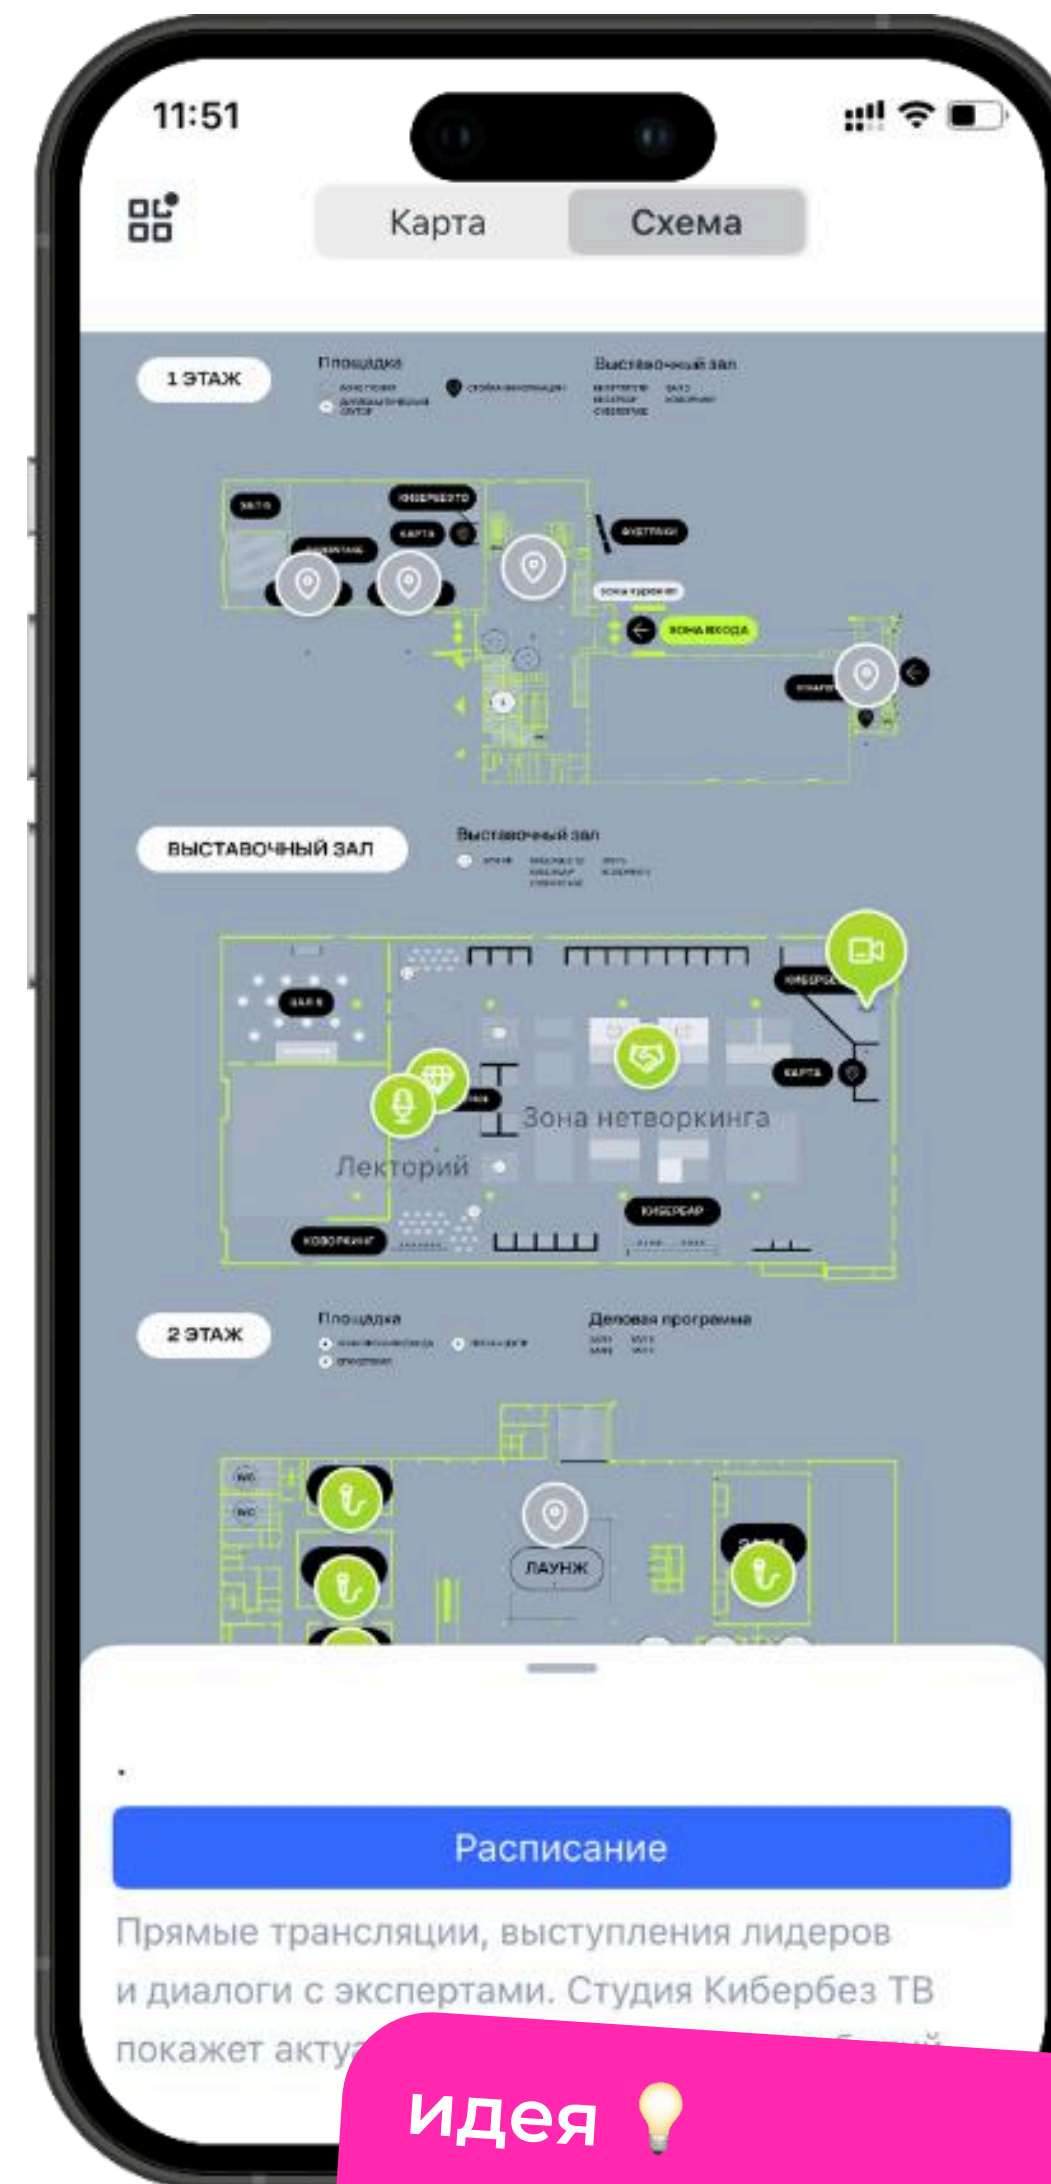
11:51

Карта Схема

1 ЭТАЖ

Площадка

Выставочный зал

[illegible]

ЗОНА ВХОДА

ВЫСТАВОЧНЫЙ ЗАЛ

Выставочный зал

КАРТА

Зона нетворкинга

Лекторий

КИБЕРБАР

КОВОРКИНГ

2 ЭТАЖ

Площадка

Деловая программа

WC

WC

ЛАУНЖ

.

Расписание

Прямые трансляции, выступления лидеров и диалоги с экспертами. Студия Кибербез ТВ покажет акту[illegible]

идея